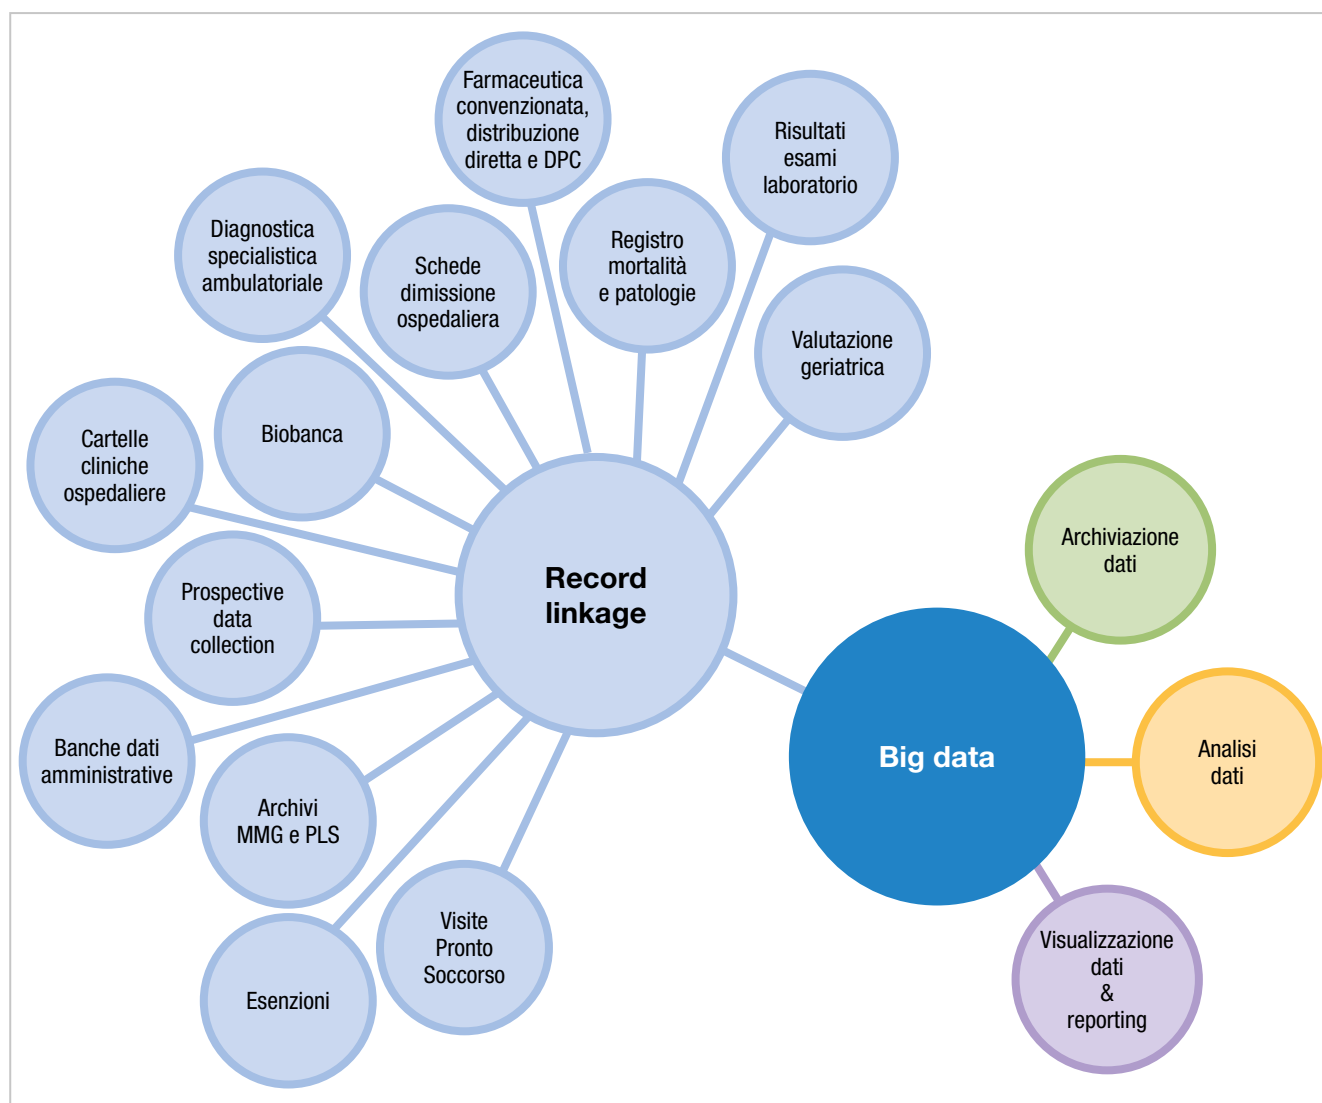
Farmaceutica convenzionata, distribuzione diretta e DPC

Risultati esami laboratorio

Diagnostica specialistica ambulatoriale

Schede dimissione ospedaliera

Registro mortalità e patologie

Valutazione geriatrica

Biobanca

Cartelle cliniche ospedaliere

Record linkage

Prospective data collection

Archiviazione dati

Banche dati amministrative

Big data

Analisi dati

Archivi MMG e PLS

Visite Pronto Soccorso

Esenzioni

Visualizzazione dati & reporting